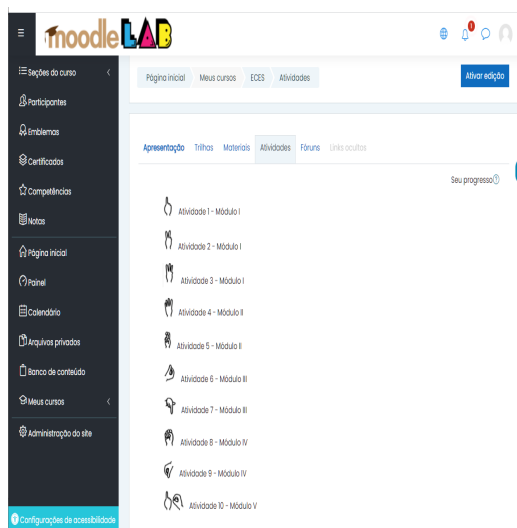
moodleLAB

1

Seções do curso
Participantes
Emblemas
Certificados
Competências
Notas
Página inicial
Painel
Calendário
Arquivos privados
Banco de conteúdo
Meus cursos
Administração do site
Configurações de acessibilidade

Página inicial / Meus cursos / ECES / Atividades

Ativar edição

Apresentação | Trilhas | Materiais | Atividades | Fóruns | Links ocultos

Seu progresso

Atividade 1 - Módulo I
Atividade 2 - Módulo I
Atividade 3 - Módulo I
Atividade 4 - Módulo II
Atividade 5 - Módulo II
Atividade 6 - Módulo III
Atividade 7 - Módulo III
Atividade 8 - Módulo IV
Atividade 9 - Módulo IV
Atividade 10 - Módulo V